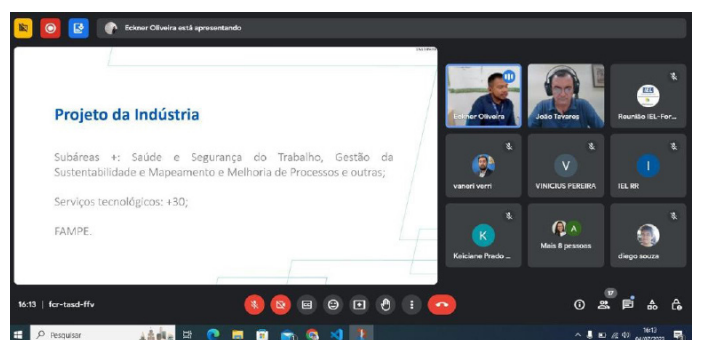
Eckner Oliveira está apresentando

Projeto da Indústria

Subáreas +: Saúde e Segurança do Trabalho, Gestão da Sustentabilidade e Mapeamento e Melhoria de Processos e outras;

Serviços tecnológicos: +30;

FAMPE.

Eckner Oliveira
João Tavares
Reunião IEL-For...
vaneri verri
V
VINICIUS PEREIRA
I
IEL RR
K
Keiciane Prado ...
A
Mais 8 pessoas
diego souza

16:13 | fcr-tasd-ffv

17

Pesquisar

16:13
04/07/2023